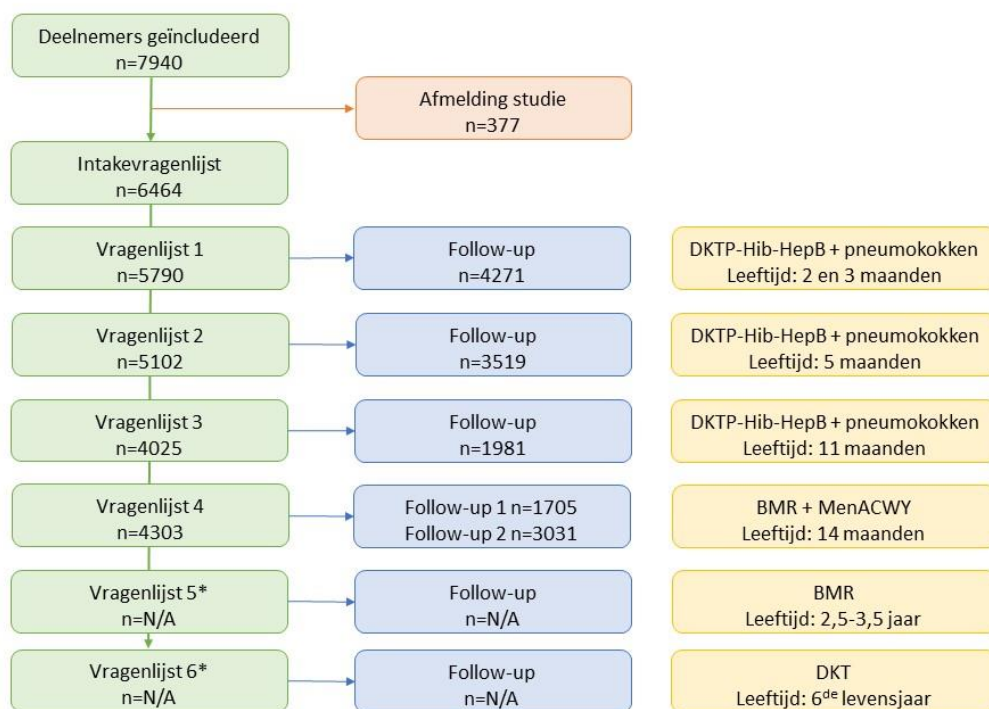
Deelnemers geïncludeerd
n=7940

Afmelding studie
n=377

Intakevragenlijst
n=6464

Vragenlijst 1
n=5790

Follow-up
n=4271

DKTP-Hib-HepB + pneumokokken
Leeftijd: 2 en 3 maanden

Vragenlijst 2
n=5102

Follow-up
n=3519

DKTP-Hib-HepB + pneumokokken
Leeftijd: 5 maanden

Vragenlijst 3
n=4025

Follow-up
n=1981

DKTP-Hib-HepB + pneumokokken
Leeftijd: 11 maanden

Vragenlijst 4
n=4303

Follow-up 1 n=1705
Follow-up 2 n=3031

BMR + MenACWY
Leeftijd: 14 maanden

Vragenlijst 5*
n=N/A

Follow-up
n=N/A

BMR
Leeftijd: 2,5-3,5 jaar

Vragenlijst 6*
n=N/A

Follow-up
n=N/A

DKT
Leeftijd: 6$^{de}$ levensjaar